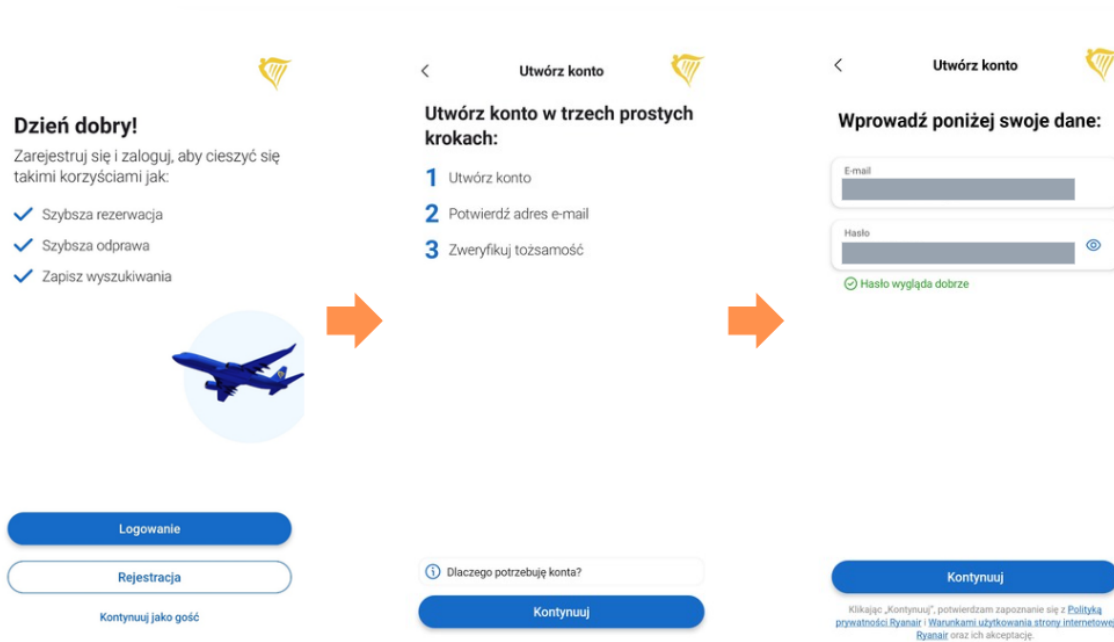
Dzień dobry!

Zarejestruj się i zaloguj, aby cieszyć się takimi korzyściami jak:

Szybsza rezerwacja

Szybsza odprawa

Zapisz wyszukiwania

Logowanie

Rejestracja

Kontynuuj jako gość

Utwórz konto

Utwórz konto w trzech prostych krokach:

1 Utwórz konto

2 Potwierdź adres e-mail

3 Zweryfikuj tożsamość

Dlaczego potrzebuję konta?

Kontynuuj

Utwórz konto

Wprowadź poniżej swoje dane:

E-mail

Hasło

Hasło wygląda dobrze

Kontynuuj

Klikając „Kontynuuj", potwierdzam zapoznanie się z Polityką prywatności Ryanair i Warunkami użytkowania strony internetowej Ryanair oraz ich akceptację.